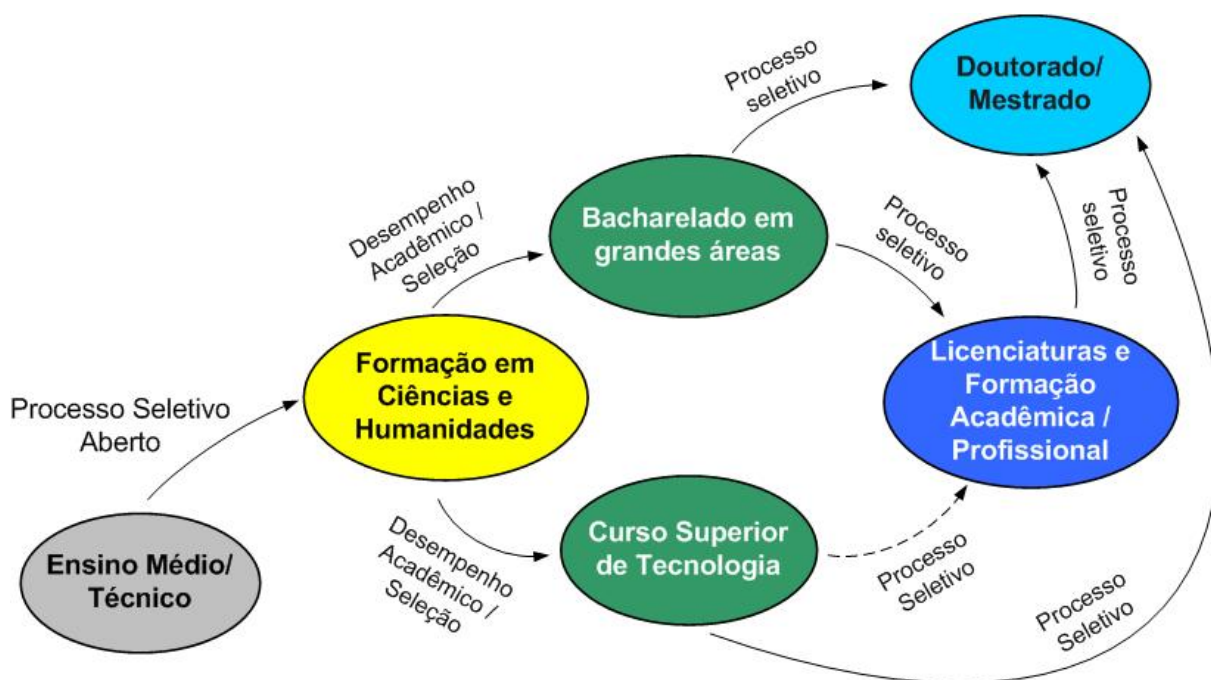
Ensino Médio/ Técnico

Processo Seletivo Aberto

Formação em Ciências e Humanidades

Desempenho Acadêmico / Seleção

Bacharelado em grandes áreas

Processo seletivo

Doutorado/ Mestrado

Processo seletivo

Processo seletivo

Licenciaturas e Formação Acadêmica / Profissional

Desempenho Acadêmico / Seleção

Curso Superior de Tecnologia

Processo Seletivo

Processo Seletivo